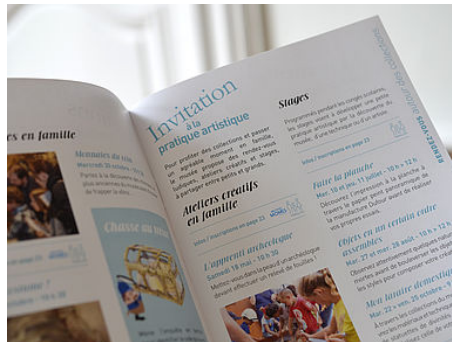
es en famille

Mercredi 30 octobre · 14 h

Chasse au trésor

Invitation à la pratique artistique

Pour profiter des collections et passer un agréable moment en famille, le musée propose des rendez-vous ludiques, ateliers créatifs et stages, à partager entre petits et grands.

Ateliers créatifs en famille

Infos / inscriptions en page 23

L'apprenti archéologue

Samedi 18 mai · 10 h 30

Stages

Programmés pendant les congés scolaires, les stages sont à destination du public individuel sur les collections du musée, d'une technique ou d'un artiste.

Infos / inscriptions en page 23

Faire la planche

Mar. 16 et jeu. 18 juillet · 10 h - 12 h

Objets en un certain ordre assemblés

Mer. 27 et mer. 28 août · 10 h - 12 h

Mon histoire domestique

Mer. 23 et jeu. 25 octobre · 10 h - 12 h

JEUNE PUBLIC